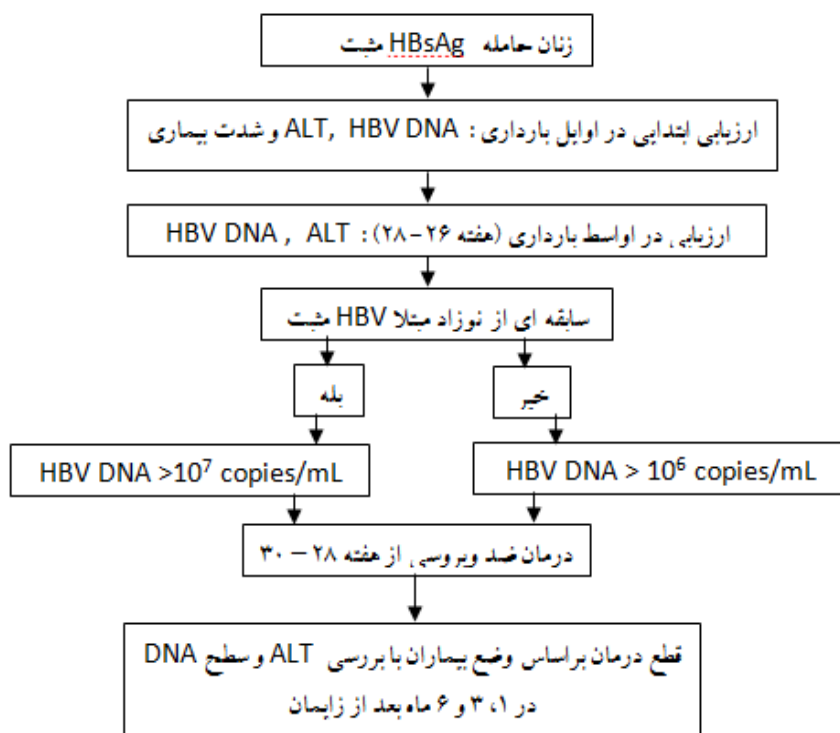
زنان حامله HBsAg مثبت

ارزیابی ابتدایی در اوایل بارداری : ALT, HBV DNA و شدت بیماری

ارزیابی در اواسط بارداری (هفته ۲۶–۲۸) : HBV DNA , ALT

سابقه ای از نوزاد مبتلا HBV مثبت

بله

خیر

HBV DNA >$10^7$ copies/mL

HBV DNA > $10^6$ copies/mL

درمان ضد ویروسی از هفته ۲۸ – ۳۰

قطع درمان براساس وضع بیماران با بررسی ALT و سطح DNA در ۱، ۳ و ۶ ماه بعد از زایمان